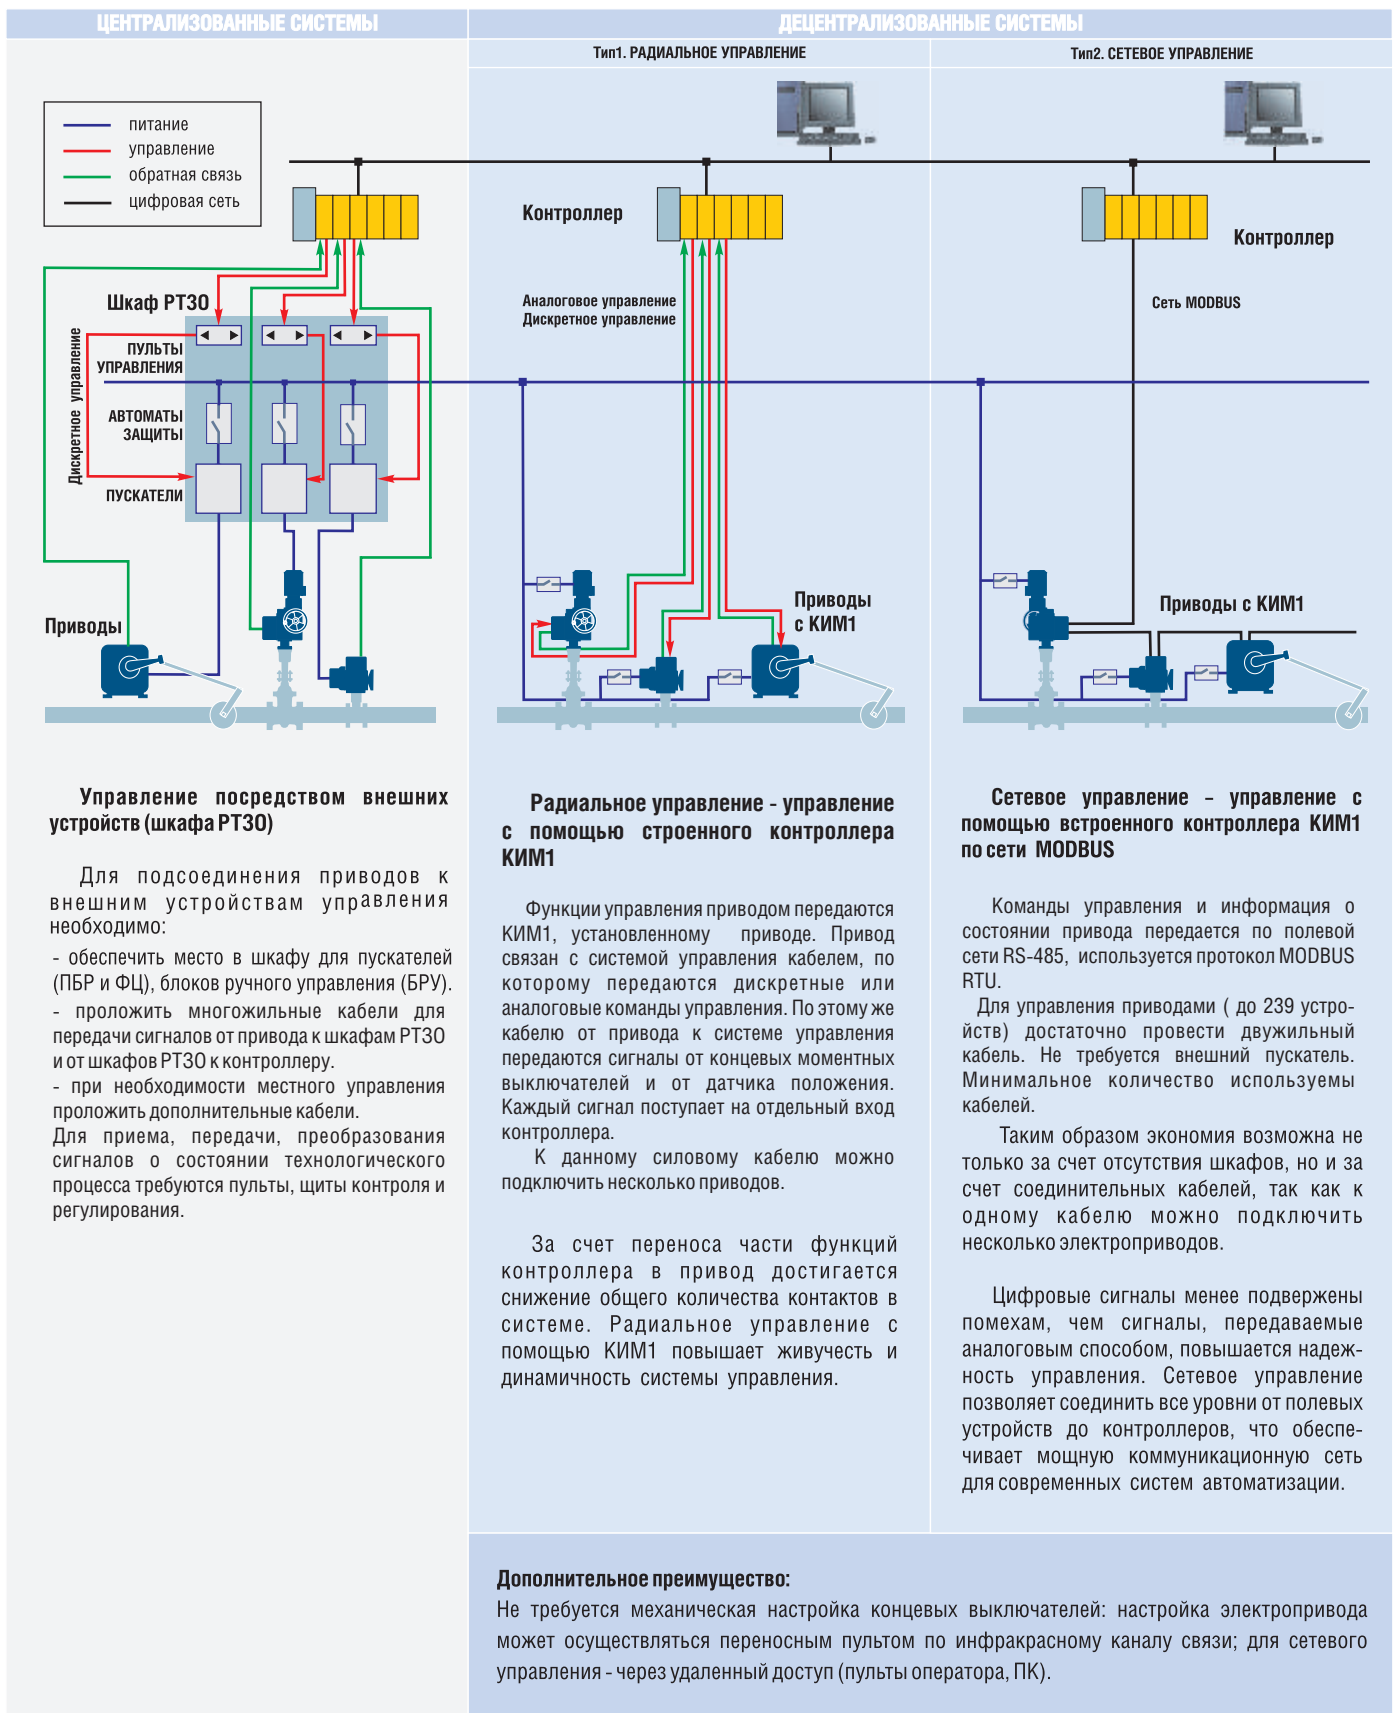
ЦЕНТРАЛИЗОВАННЫЕ СИСТЕМЫ

ДЕЦЕНТРАЛИЗОВАННЫЕ СИСТЕМЫ

Тип1. РАДИАЛЬНОЕ УПРАВЛЕНИЕ

Тип2. СЕТЕВОЕ УПРАВЛЕНИЕ

питание
управление
обратная связь
цифровая сеть

Шкаф РТ30

Дискретное управление

ПУЛЬТЫ УПРАВЛЕНИЯ

АВТОМАТЫ ЗАЩИТЫ

ПУСКАТЕЛИ

Приводы

Контроллер

Аналоговое управление
Дискретное управление

Приводы с КИМ1

Контроллер

Сеть MODBUS

Приводы с КИМ1

Управление посредством внешних устройств (шкафа РТ30)

Для подсоединения приводов к внешним устройствам управления необходимо:
- обеспечить место в шкафу для пускателей (ПБР и ФЦ), блоков ручного управления (БРУ).
- проложить многожильные кабели для передачи сигналов от привода к шкафам РТ30 и от шкафов РТ30 к контроллеру.
- при необходимости местного управления проложить дополнительные кабели.
Для приема, передачи, преобразования сигналов о состоянии технологического процесса требуются пульты, щиты контроля и регулирования.

Радиальное управление - управление с помощью строенного контроллера КИМ1

Функции управления приводом передаются КИМ1, установленному приводе. Привод связан с системой управления кабелем, по которому передаются дискретные или аналоговые команды управления. По этому же кабелю от привода к системе управления передаются сигналы от концевых моментных выключателей и от датчика положения. Каждый сигнал поступает на отдельный вход контроллера.
К данному силовому кабелю можно подключить несколько приводов.

За счет переноса части функций контроллера в привод достигается снижение общего количества контактов в системе. Радиальное управление с помощью КИМ1 повышает живучесть и динамичность системы управления.

Сетевое управление – управление с помощью встроенного контроллера КИМ1 по сети MODBUS

Команды управления и информация о состоянии привода передается по полевой сети RS-485, используется протокол MODBUS RTU.
Для управления приводами ( до 239 устройств) достаточно провести двужильный кабель. Не требуется внешний пускатель. Минимальное количество используемы кабелей.
Таким образом экономия возможна не только за счет отсутствия шкафов, но и за счет соединительных кабелей, так как к одному кабелю можно подключить несколько электроприводов.

Цифровые сигналы менее подвержены помехам, чем сигналы, передаваемые аналоговым способом, повышается надежность управления. Сетевое управление позволяет соединить все уровни от полевых устройств до контроллеров, что обеспечивает мощную коммуникационную сеть для современных систем автоматизации.

Дополнительное преимущество:
Не требуется механическая настройка концевых выключателей: настройка электропривода может осуществляться переносным пультом по инфракрасному каналу связи; для сетевого управления - через удаленный доступ (пульты оператора, ПК).